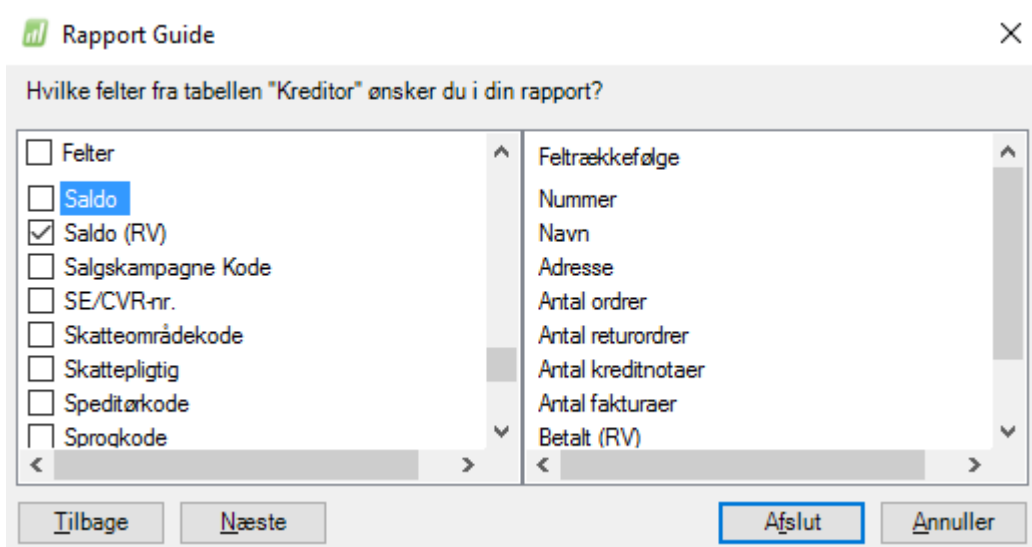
Rapport Guide

Hvilke felter fra tabellen "Kreditor" ønsker du i din rapport?

Felter
Saldo
Saldo (RV)
Salgskampagne Kode
SE/CVR-nr.
Skatteområdekode
Skattepligtig
Speditørkode
Sprogkode

Feltrækkefølge
Nummer
Navn
Adresse
Antal ordrer
Antal returordrer
Antal kreditnotaer
Antal fakturaer
Betalt (RV)

Tilbage
Næste
Afslut
Annuller